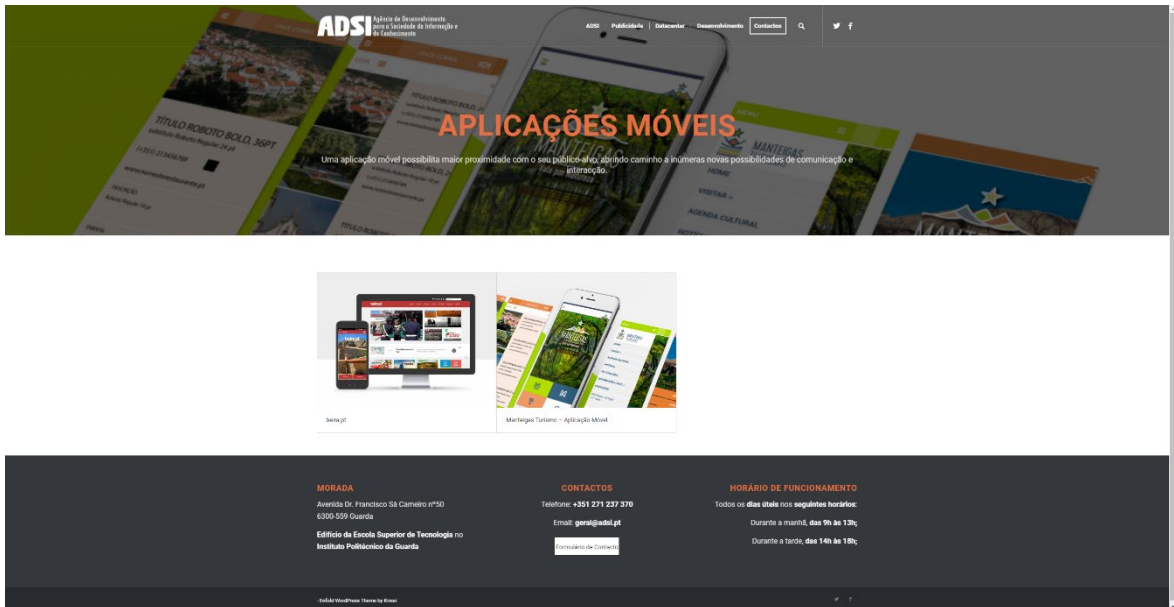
ADSI Agência de Desenvolvimento para a Sociedade da Informação e do Conhecimento

ADSI | Publicidade | Datacenter | Desenvolvimento | Contactos

APLICAÇÕES MÓVEIS

Uma aplicação móvel possibilita maior proximidade com o seu público-alvo, abrindo caminho a inúmeras novas possibilidades de comunicação e interacção.

beira.pt

Manteigas Turismo – Aplicação Móvel

MORADA

Avenida Dr. Francisco Sá Carneiro nº50
6300-559 Guarda

Edifício da Escola Superior de Tecnologia no Instituto Politécnico da Guarda

CONTACTOS

Telefone: +351 271 237 370

Email: geral@adsi.pt

Formulário de Contacto

HORÁRIO DE FUNCIONAMENTO

Todos os dias úteis nos seguintes horários:

Durante a manhã, das 9h às 13h;

Durante a tarde, das 14h às 18h;

Enfold WordPress Theme by Kriesi